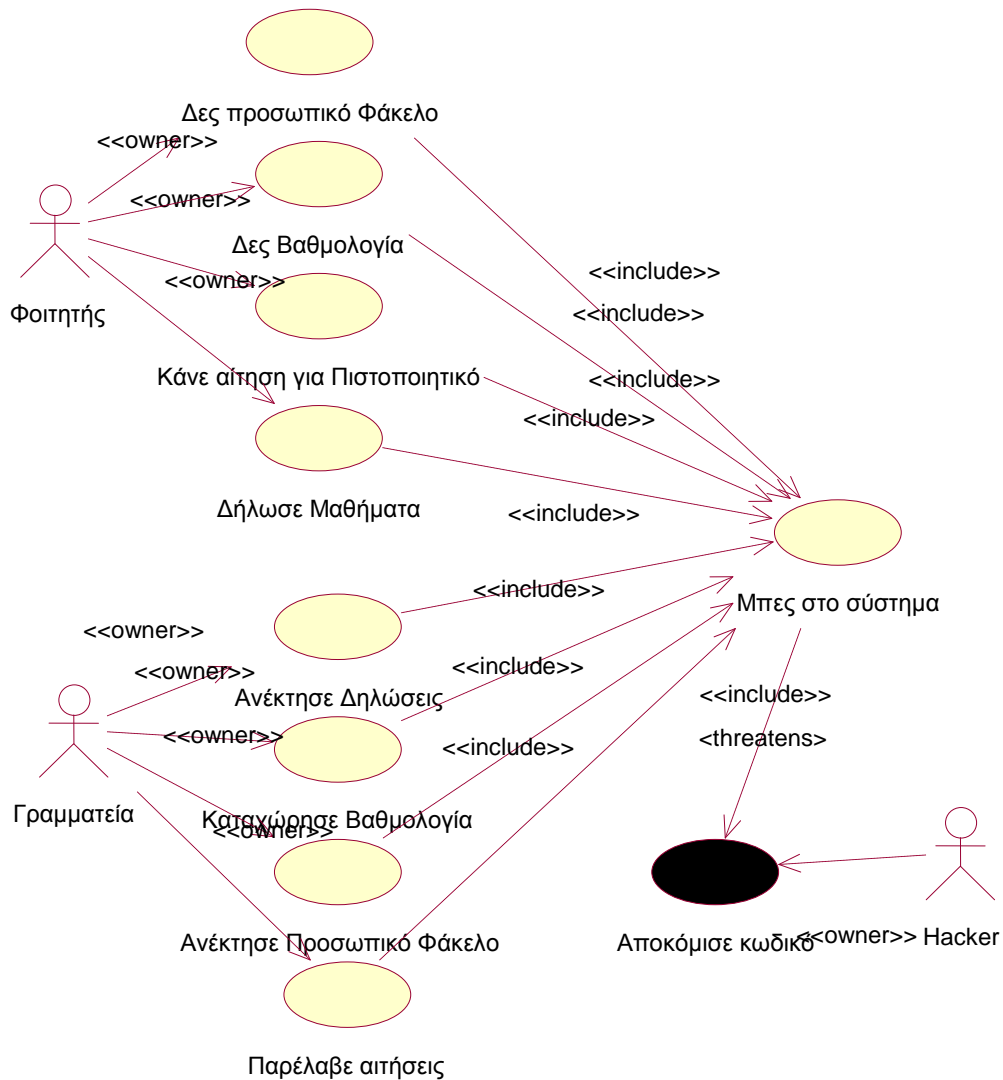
Δες προσωπικό Φάκελο

<<owner>>

<<owner>>

Δες Βαθμολογία

<<include>>

<<owner>>

Φοιτητής

<<include>>

Κάνε αίτηση για Πιστοποιητικό

<<include>>

<<include>>

Δήλωσε Μαθήματα

<<include>>

<<include>>

Μπες στο σύστημα

<<owner>>

<<owner>>

Ανέκτησε Δηλώσεις

<<include>>

<<include>>

<<owner>>

<threatens>

<<include>>

Γραμματεία

Καταχώρησε Βαθμολογία

<<owner>>

Ανέκτησε Προσωπικό Φάκελο

Αποκόμισε κωδικό

<<owner>> Hacker

Παρέλαβε αιτήσεις